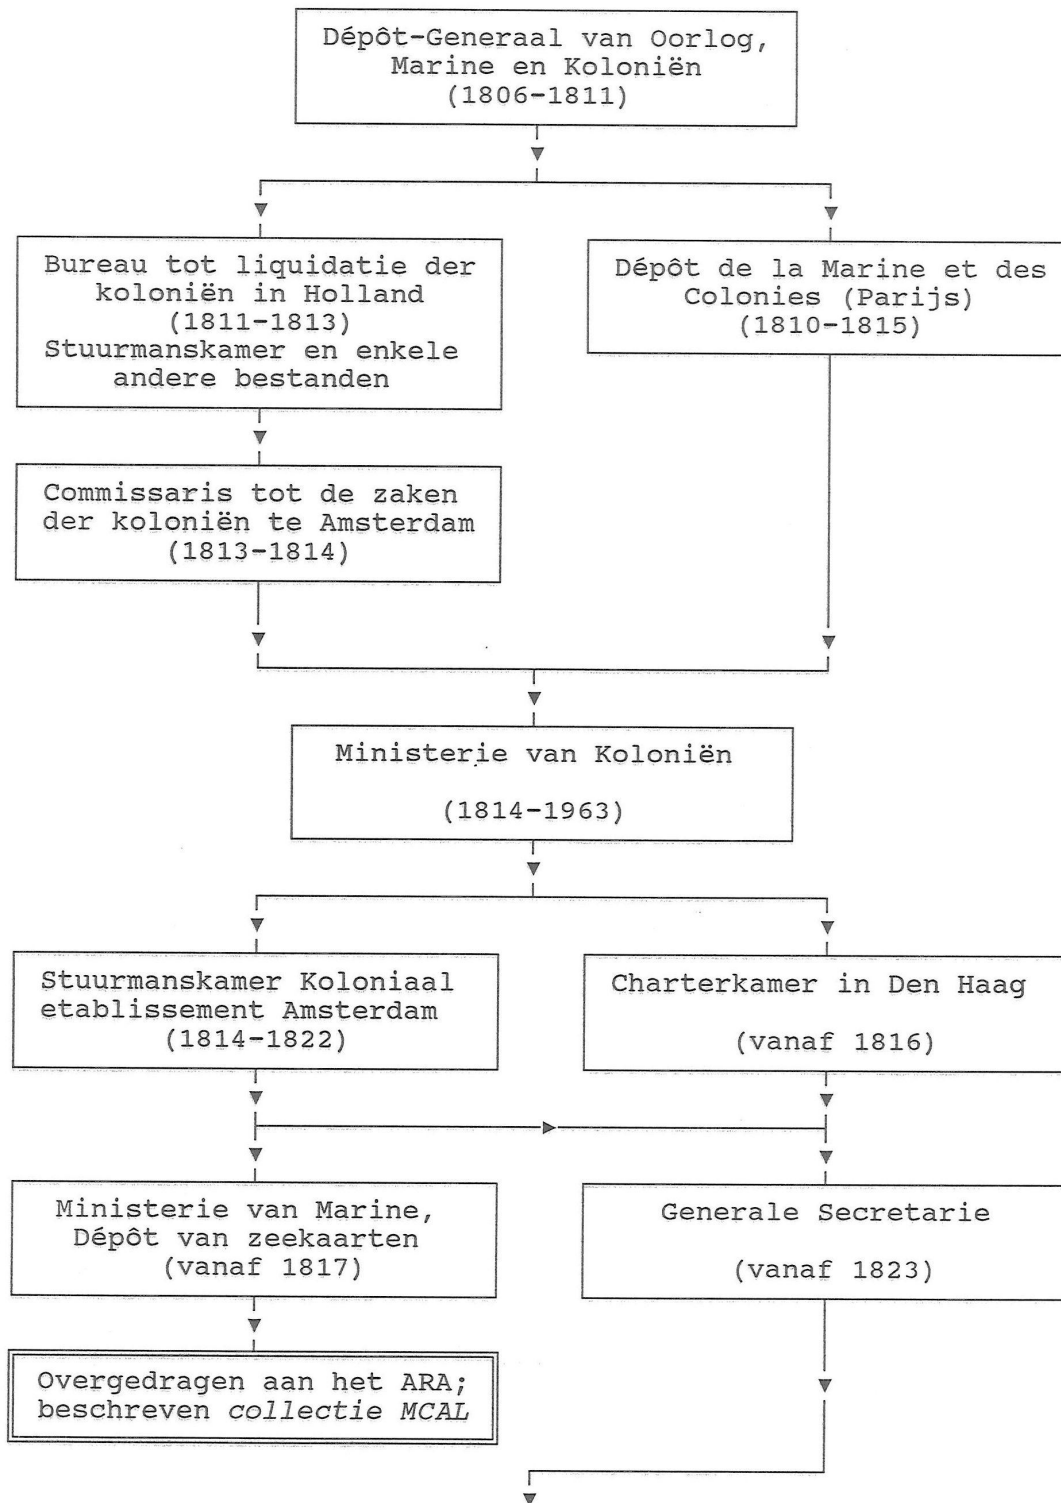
Dépôt-Generaal van Oorlog, Marine en Koloniën (1806-1811)

Bureau tot liquidatie der koloniën in Holland (1811-1813) Stuurmanskamer en enkele andere bestanden

Dépôt de la Marine et des Colonies (Parijs) (1810-1815)

Commissaris tot de zaken der koloniën te Amsterdam (1813-1814)

Ministerie van Koloniën

(1814-1963)

Stuurmanskamer Koloniaal etablissement Amsterdam (1814-1822)

Charterkamer in Den Haag

(vanaf 1816)

Ministerie van Marine, Dépôt van zeekaarten (vanaf 1817)

Generale Secretarie

(vanaf 1823)

Overgedragen aan het ARA; beschreven *collectie MCAL*